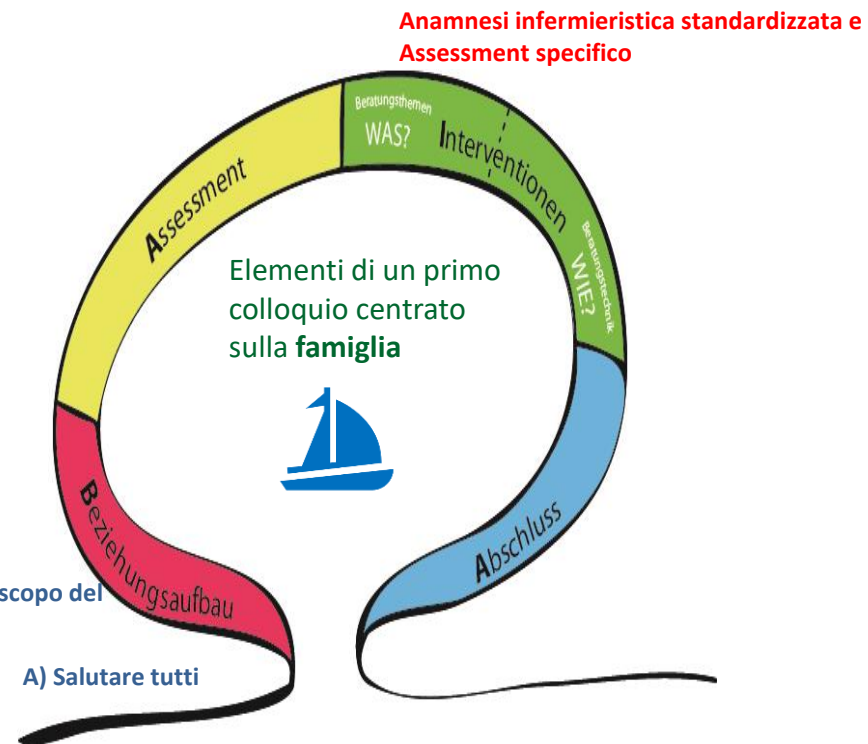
Anamnesi infermieristica standardizzata e Assessment specifico

Assessment

Beratungsthemen
WAS?

Interventionen

Beratungstechnik
WIE?

Elementi di un primo colloquio centrato sulla **famiglia**

Beziehungsaufbau

Abschluss

scopo del

A) Salutare tutti